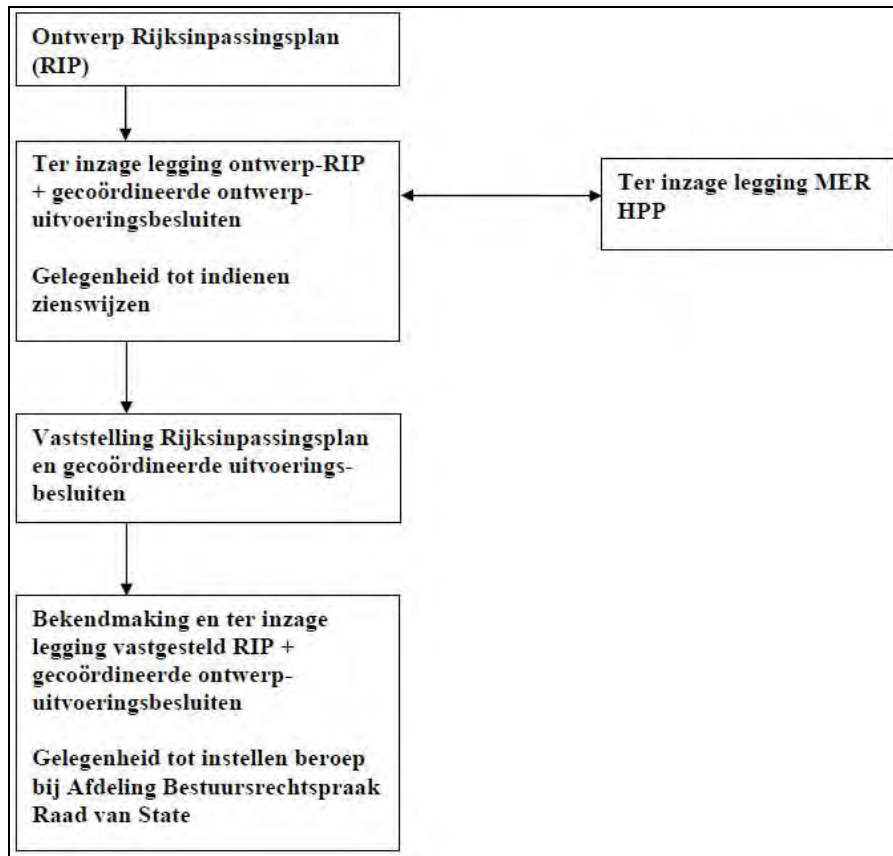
Ontwerp Rijksinpassingsplan (RIP)

Ter inzage legging ontwerp-RIP + gecoördineerde ontwerp-uitvoeringsbesluiten

Gelegenheid tot indienen zienswijzen

Ter inzage legging MER HPP

Vaststelling Rijksinpassingsplan en gecoördineerde uitvoeringsbesluiten

Bekendmaking en ter inzage legging vastgesteld RIP + gecoördineerde ontwerp-uitvoeringsbesluiten

Gelegenheid tot instellen beroep bij Afdeling Bestuursrechtspraak Raad van State